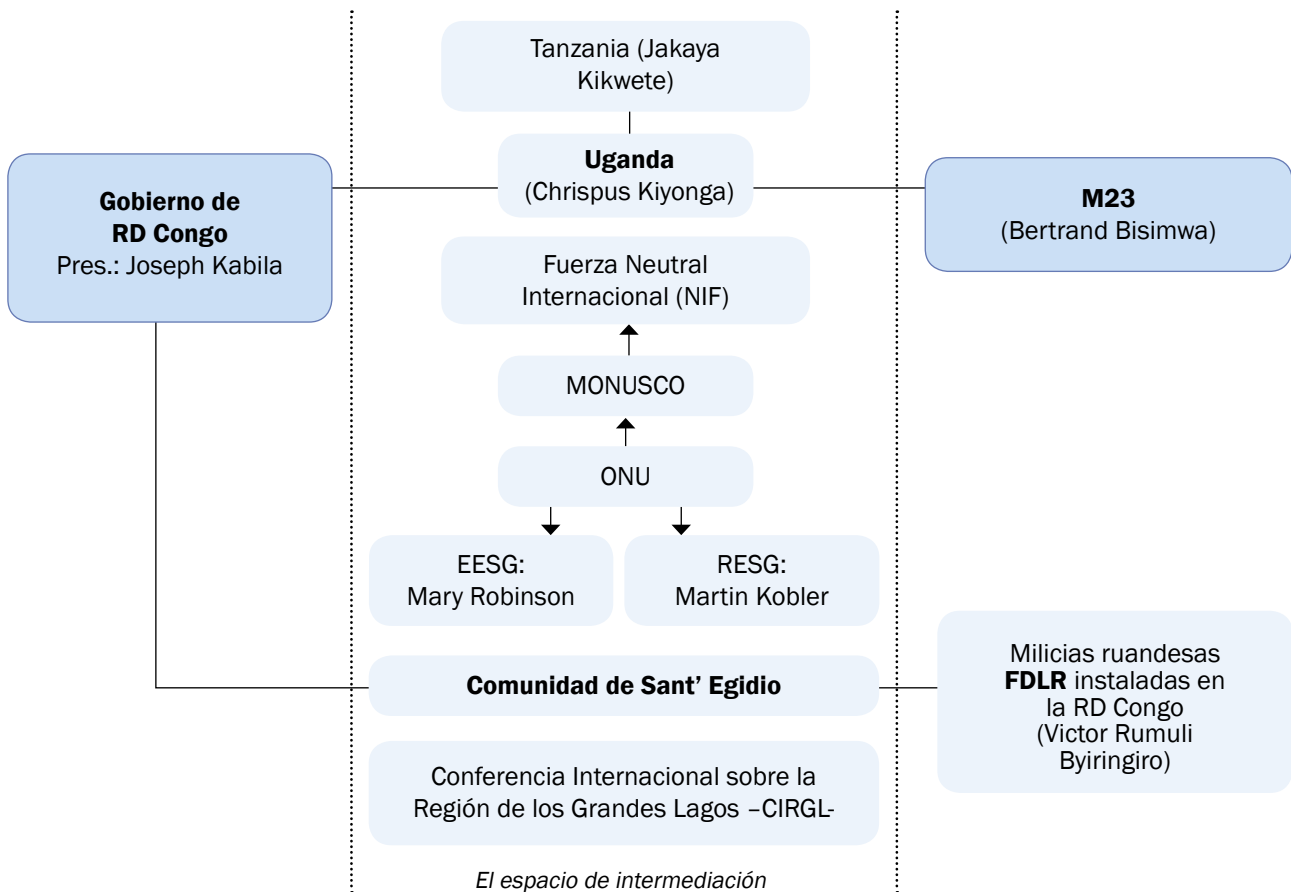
Tanzania (Jakaya Kikwete)

**Uganda**
(Chrispus Kiyonga)

**Gobierno de RD Congo**
Pres.: Joseph Kabila

**M23**
(Bertrand Bisimwa)

Fuerza Neutral Internacional (NIF)

MONUSCO

ONU

EESG:
Mary Robinson

RESG:
Martin Kobler

**Comunidad de Sant' Egidio**

Milicias ruandesas **FDLR** instaladas en la RD Congo (Victor Rumuli Byiringiro)

Conferencia Internacional sobre la Región de los Grandes Lagos –CIRGL-

*El espacio de intermediación*